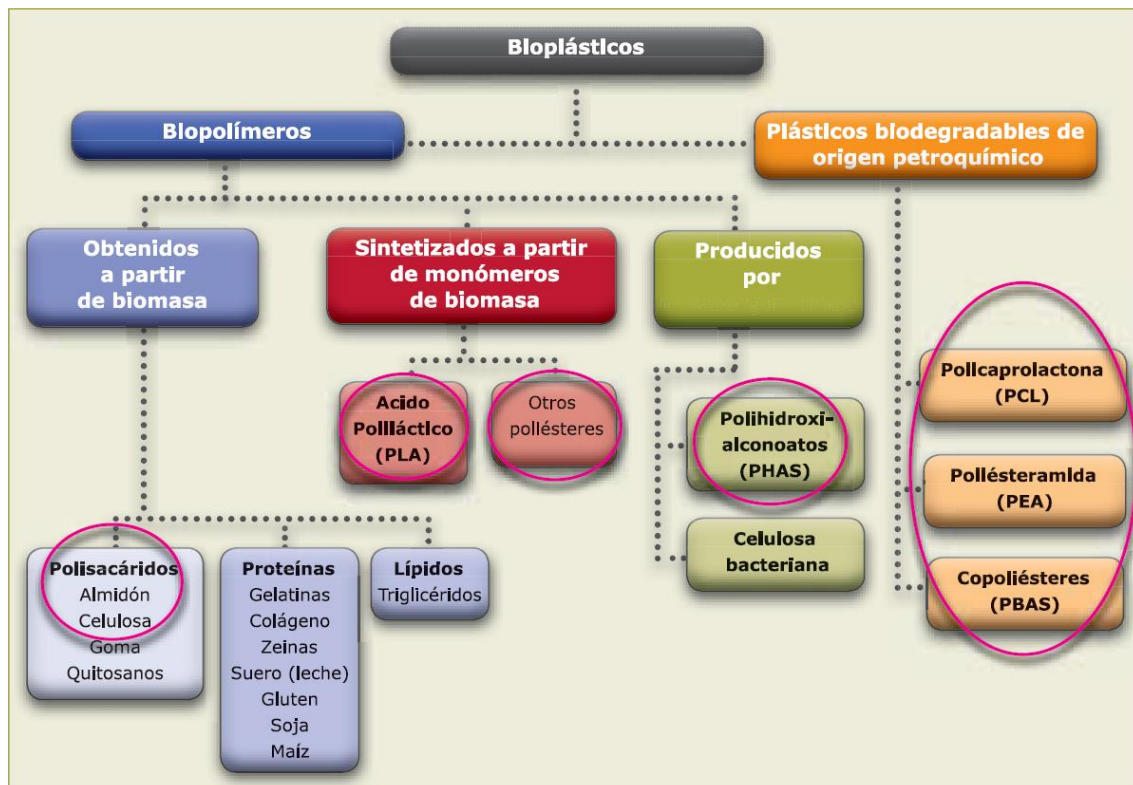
Bioplásticos

Biopolímeros

Plásticos biodegradables de origen petroquímico

Obtenidos a partir de biomasa

Sintetizados a partir de monómeros de biomasa

Producidos por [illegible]

Acido Poliláctico (PLA)

Otros poliésteres

Polihidroxialconoatos (PHAS)

Celulosa bacteriana

Policaprolactona (PCL)

Poliésteramida (PEA)

Copoliésteres (PBAS)

Polisacáridos
Almidón
Celulosa
Goma
Quitosanos

Proteínas
Gelatinas
Colágeno
Zeinas
Suero (leche)
Gluten
Soja
Maíz

Lípidos
Triglicéridos